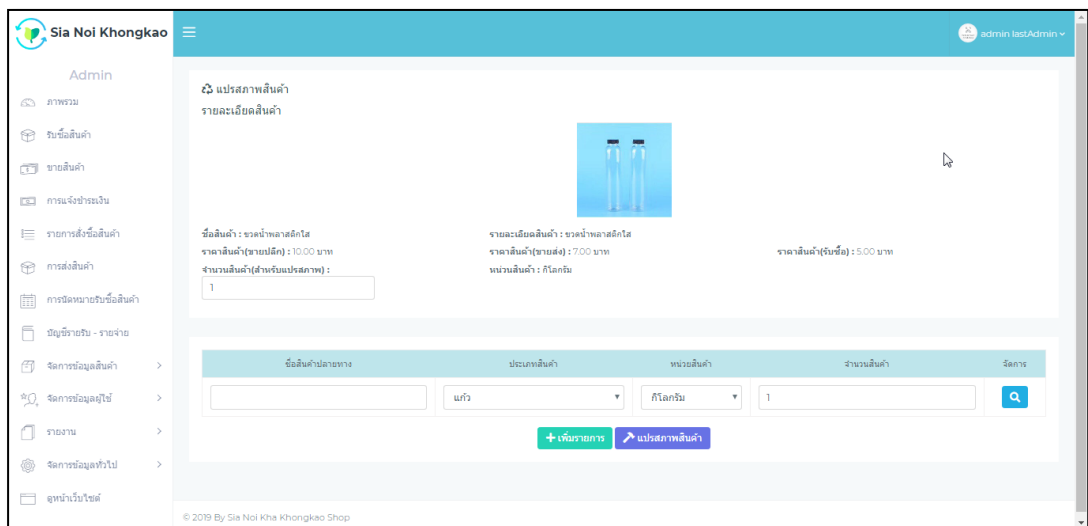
Sia Noi Khongkao

admin lastAdmin

Admin

ภาพรวม

รับซื้อสินค้า

ขายสินค้า

การแจ้งชำระเงิน

รายการสั่งซื้อสินค้า

การส่งสินค้า

การนัดหมายรับซื้อสินค้า

บัญชีรายรับ - รายจ่าย

จัดการข้อมูลสินค้า

จัดการข้อมูลผู้ใช้

รายงาน

จัดการข้อมูลทั่วไป

ดูหน้าเว็บไซต์

แปรสภาพสินค้า

รายละเอียดสินค้า

ชื่อสินค้า : ขวดน้ำพลาสติกใส

รายละเอียดสินค้า : ขวดน้ำพลาสติกใส

ราคาสินค้า(ขายปลีก) : 10.00 บาท

ราคาสินค้า(ขายส่ง) : 7.00 บาท

ราคาสินค้า(รับซื้อ) : 5.00 บาท

จำนวนสินค้า(สำหรับแปรสภาพ) :

หน่วยสินค้า : กิโลกรัม

1

| ชื่อสินค้าปลายทาง | ประเภทสินค้า | หน่วยสินค้า | จำนวนสินค้า | จัดการ |
|---|---|---|---|---|
| | แก้ว | กิโลกรัม | 1 | |

+ เพิ่มรายการ

แปรสภาพสินค้า

© 2019 By Sia Noi Kha Khongkao Shop